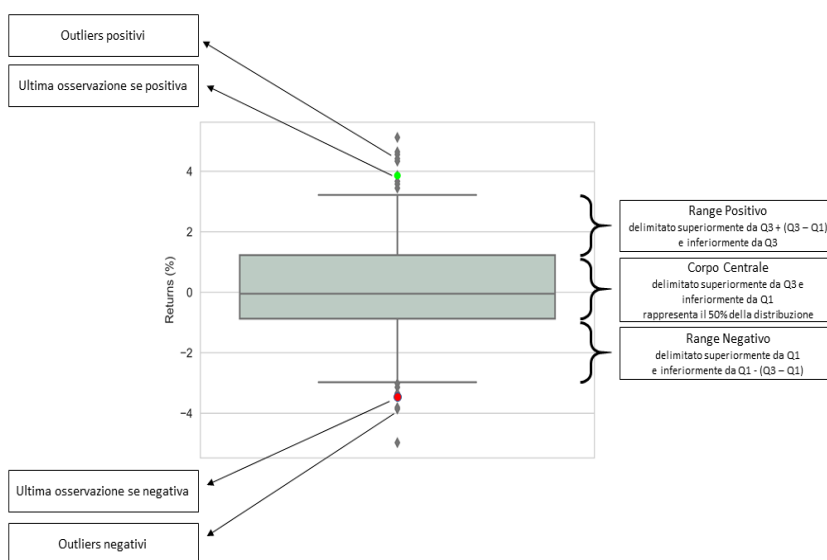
Outliers positivi

Ultima osservazione se positiva

4

2

0

−2

−4

Returns (%)

Range Positivo
delimitato superiormente da Q3 + (Q3 – Q1) e inferiormente da Q3

Corpo Centrale
delimitato superiormente da Q3 e inferiormente da Q1
rappresenta il 50% della distribuzione

Range Negativo
delimitato superiormente da Q1 e inferiormente da Q1 - (Q3 – Q1)

Ultima osservazione se negativa

Outliers negativi